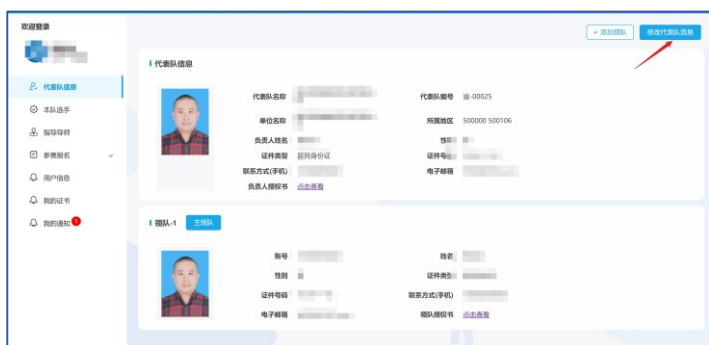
欢迎登录

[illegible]

代表队信息
本队选手
指导导师
参赛报名
用户信息
我的证书
我的通知 1

+ 添加领队
修改代表队信息

代表队信息

代表队名称 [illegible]
代表队编号 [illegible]-00025
单位名称 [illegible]
所属地区 500000 500106
负责人姓名 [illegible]
性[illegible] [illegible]
证件类型 居民身份证
证件号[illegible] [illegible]
联系方式(手机) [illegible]
电子邮箱 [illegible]
负责人授权书 点击查看

领队-1 主领队

账号 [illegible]
姓名 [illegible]
性别 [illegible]
证件类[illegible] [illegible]
证件号码 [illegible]
联系方式(手机) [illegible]
电子邮箱 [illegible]
领队授权书 点击查看